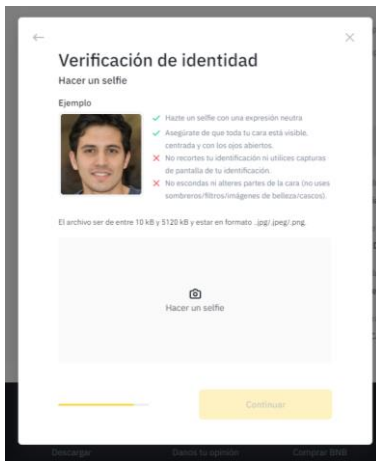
Verificación de identidad

Hacer un selfie

Ejemplo

Hazte un selfie con una expresión neutra

Asegúrate de que toda tu cara está visible, centrada y con los ojos abiertos.

No recortes tu identificación ni utilices capturas de pantalla de tu identificación.

No escondas ni alteres partes de la cara (no uses sombreros/filtros/imágenes de belleza/cascos).

El archivo ser de entre 10 kB y 5120 kB y estar en formato .jpg/.jpeg/.png.

Hacer un selfie

Continuar

Descargar Danos tu opinión Comprar BNB